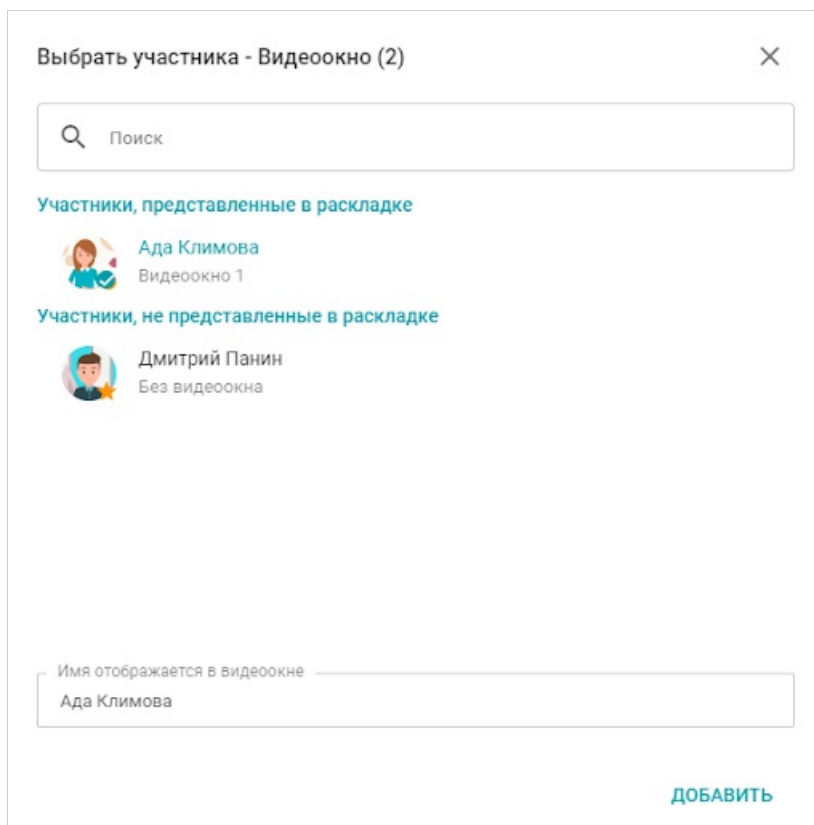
Выбрать участника - Видеоокно (2)

×

Поиск

Участники, представленные в раскладке

Ада Климова
Видеоокно 1

Участники, не представленные в раскладке

Дмитрий Панин
Без видеоокна

Имя отображается в видеоокне
Ада Климова

ДОБАВИТЬ